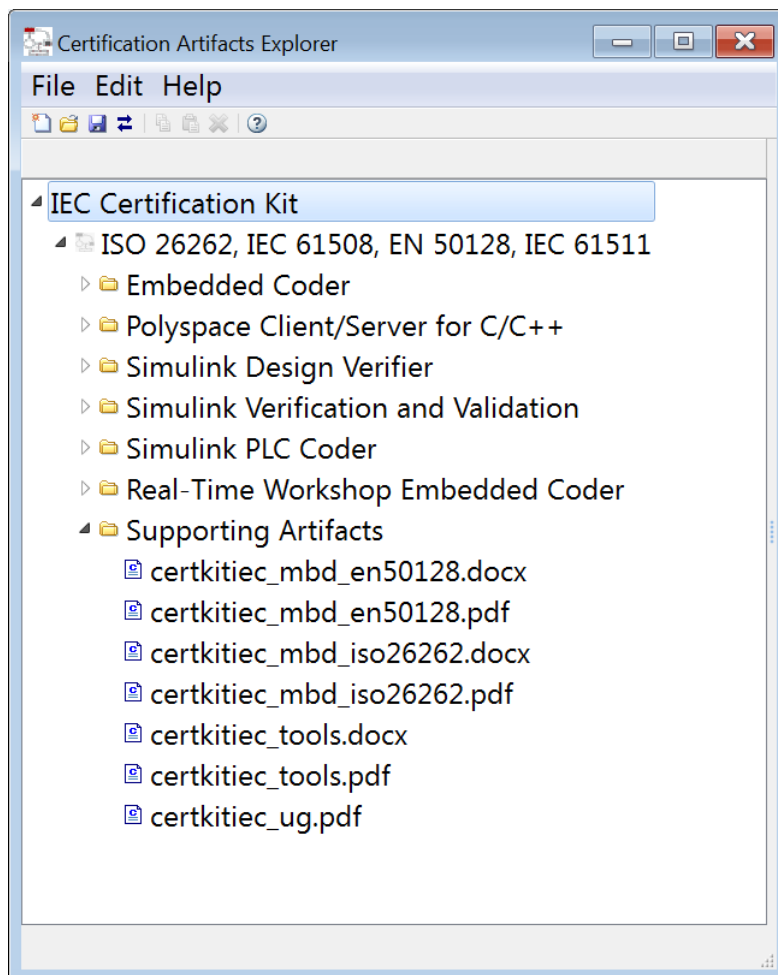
Certification Artifacts Explorer

File Edit Help

IEC Certification Kit
ISO 26262, IEC 61508, EN 50128, IEC 61511
Embedded Coder
Polyspace Client/Server for C/C++
Simulink Design Verifier
Simulink Verification and Validation
Simulink PLC Coder
Real-Time Workshop Embedded Coder
Supporting Artifacts
certkitiec_mbd_en50128.docx
certkitiec_mbd_en50128.pdf
certkitiec_mbd_iso26262.docx
certkitiec_mbd_iso26262.pdf
certkitiec_tools.docx
certkitiec_tools.pdf
certkitiec_ug.pdf